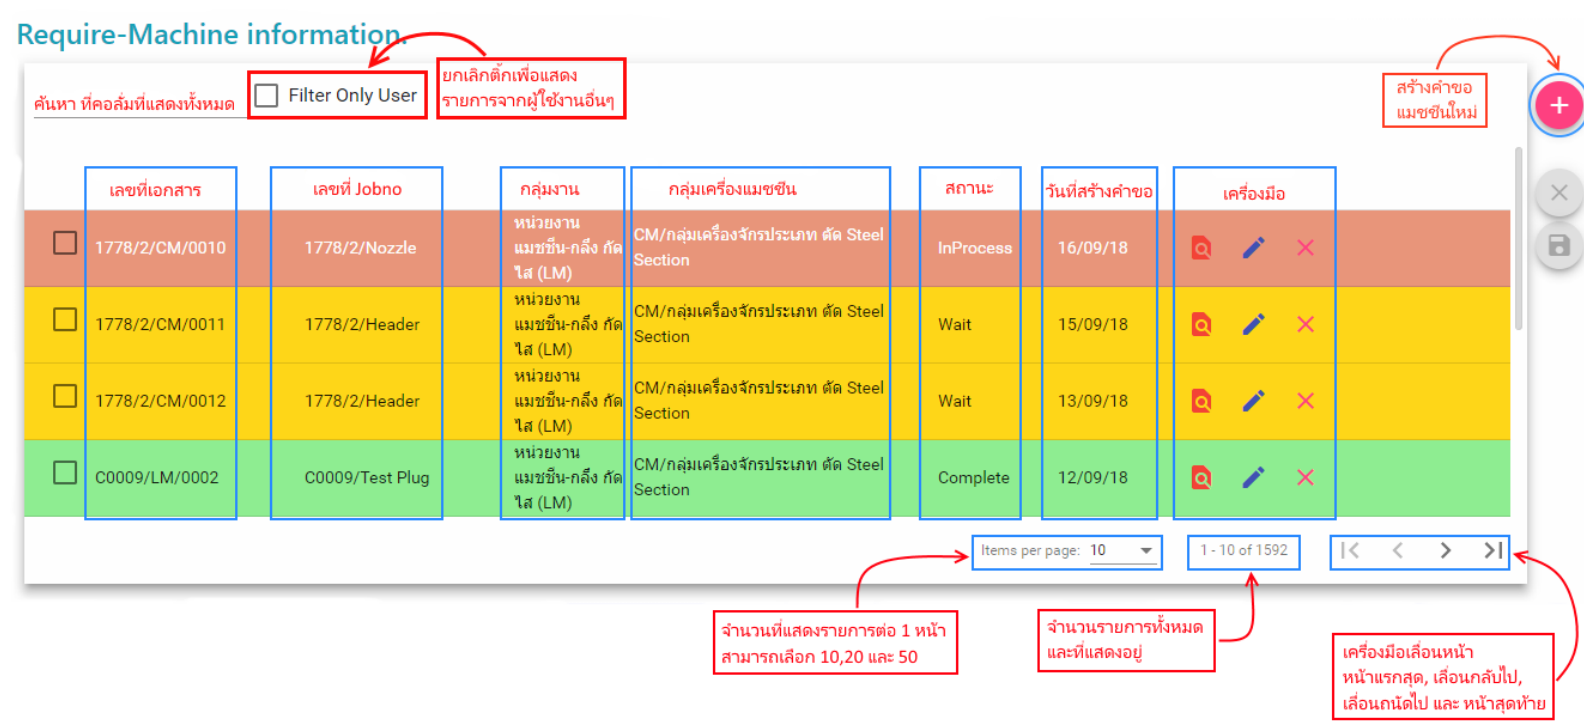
Require-Machine information

ค้นหา ที่คอลั่มที่แสดงทั้งหมด

Filter Only User

ยกเลิกติ๊กเพื่อแสดง รายการจากผู้ใช้งานอื่นๆ

สร้างคำขอ แมชชีนใหม่

| | เลขที่เอกสาร | เลขที่ Jobno | กลุ่มงาน | กลุ่มเครื่องแมชชีน | สถานะ | วันที่สร้างคำขอ | เครื่องมือ |
|---|---|---|---|---|---|---|---|
| | 1778/2/CM/0010 | 1778/2/Nozzle | หน่วยงาน แมชชีน-กลึง กัด ไส (LM) | CM/กลุ่มเครื่องจักรประเภท ตัด Steel Section | InProcess | 16/09/18 | |
| | 1778/2/CM/0011 | 1778/2/Header | หน่วยงาน แมชชีน-กลึง กัด ไส (LM) | CM/กลุ่มเครื่องจักรประเภท ตัด Steel Section | Wait | 15/09/18 | |
| | 1778/2/CM/0012 | 1778/2/Header | หน่วยงาน แมชชีน-กลึง กัด ไส (LM) | CM/กลุ่มเครื่องจักรประเภท ตัด Steel Section | Wait | 13/09/18 | |
| | C0009/LM/0002 | C0009/Test Plug | หน่วยงาน แมชชีน-กลึง กัด ไส (LM) | CM/กลุ่มเครื่องจักรประเภท ตัด Steel Section | Complete | 12/09/18 | |

Items per page: 10

1 - 10 of 1592

จำนวนที่แสดงรายการต่อ 1 หน้า สามารถเลือก 10,20 และ 50

จำนวนรายการทั้งหมด และที่แสดงอยู่

เครื่องมือเลื่อนหน้า หน้าแรกสุด, เลื่อนกลับไป, เลื่อนถัดไป และ หน้าสุดท้าย